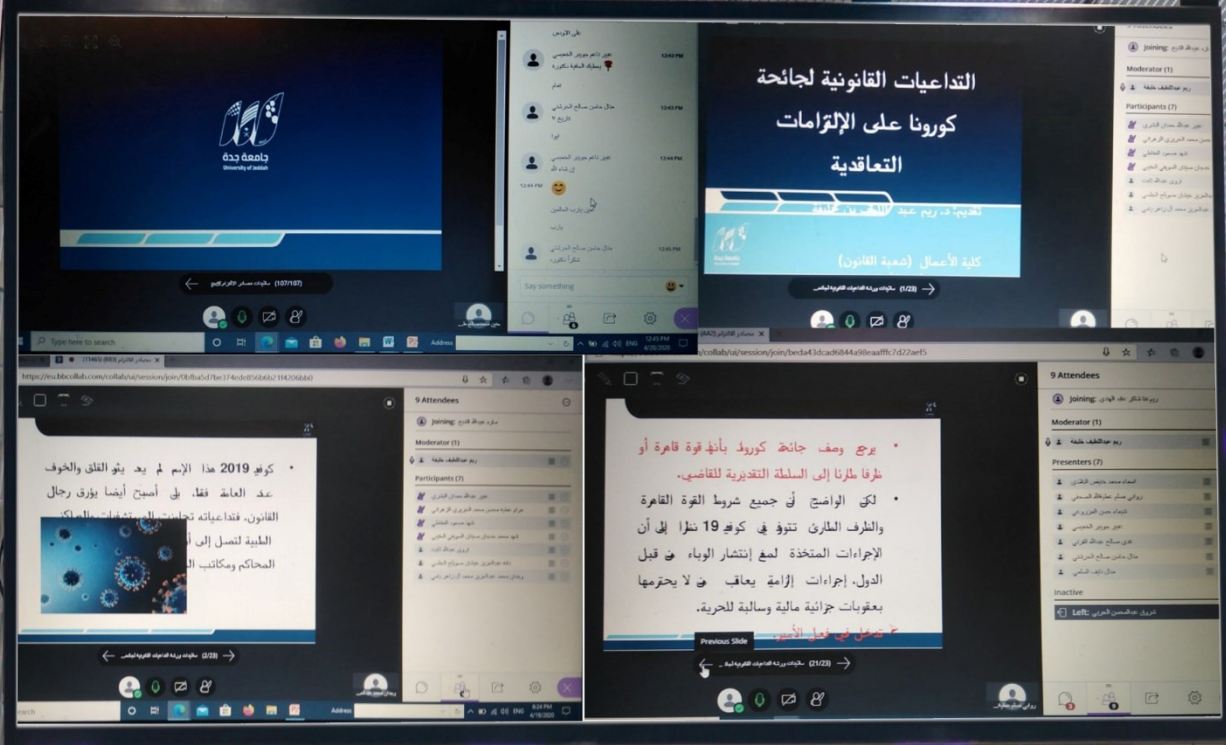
جامعة جدة
University of Jeddah

(107/107)

Say something

Type here to search

التداعيات القانونية لجائحة كورونا على الإلتزامات التعاقدية

تقديم: د. ريم عبد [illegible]

كلية الأعمال (شعبة القانون)

(1/23)

Joining:

Moderator (1)

Participants (7)

https://eu.bbcollab.com/collab/ui/session/join/9b1ba5d7be374ede856b6b21f4206bb0

9 Attendees

Joining:

Moderator (1)

Participants (7)

• كوفيد 2019 هذا الإسم لم يعد يثير القلق والخوف عند العامة فقط، بل أصبح أيضا يؤرق رجال القانون، فتداعياته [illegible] الطبية لتصل إلى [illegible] المحاكم ومكاتب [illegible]

(2/23)

/collab/ui/session/join/beda43dcad6844a98eaafffc7d22aef5

9 Attendees

Joining:

Moderator (1)

Presenters (7)

Inactive

Left:

• يرجع وصف جائحة كورونا بأنها قوة قاهرة أو ظرفا طارئا إلى السلطة التقديرية للقاضي.

• لكن الواضح أن جميع شروط القوة القاهرة والظرف الطارئ تتوفر في كوفيد 19 نظرا إلى أن الإجراءات المتخذة لمنع إنتشار الوباء من قبل الدول، إجراءات إلزامية يعاقب من لا يحترمها بعقوبات جزائية مالية وسالبة للحرية.

• تدخل في فعل الأمير

Previous Slide

(21/23)